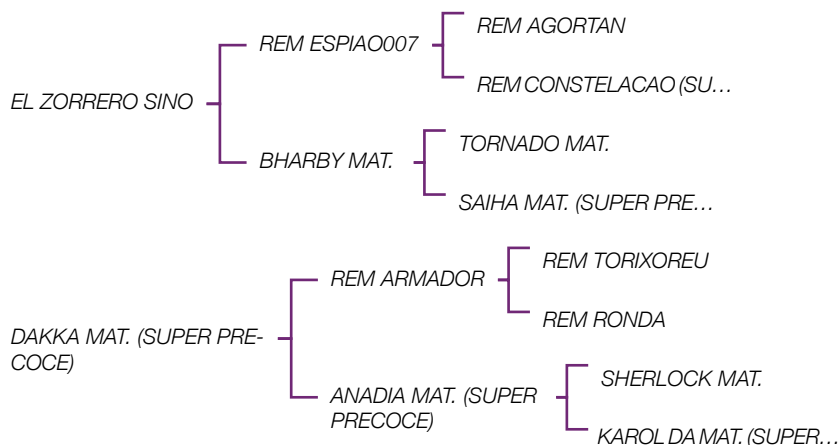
EL ZORRERO SINO

REM ESPIAO007

REM AGORTAN

REM CONSTELACAO (SU…

BHARBY MAT.

TORNADO MAT.

SAIHA MAT. (SUPER PRE…

DAKKA MAT. (SUPER PRECOCE)

REM ARMADOR

REM TORIXOREU

REM RONDA

ANADIA MAT. (SUPER PRECOCE)

SHERLOCK MAT.

KAROL DA MAT. (SUPER…